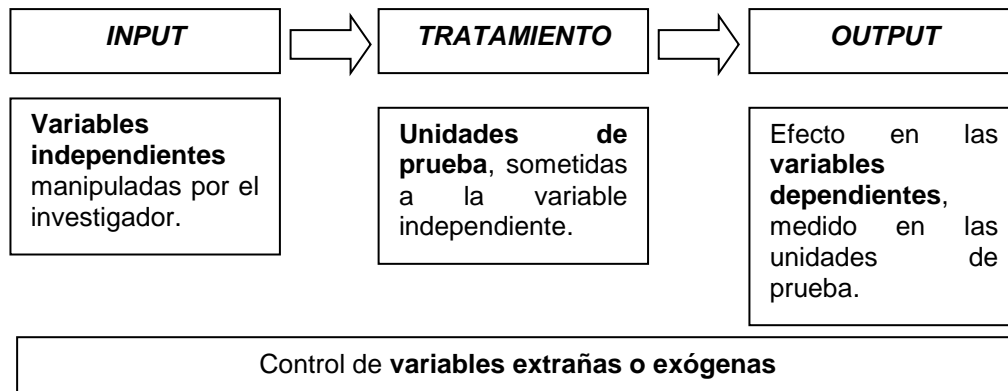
INPUT

TRATAMIENTO

OUTPUT

**Variables independientes** manipuladas por el investigador.

**Unidades de prueba**, sometidas a la variable independiente.

Efecto en las **variables dependientes**, medido en las unidades de prueba.

Control de **variables extrañas o exógenas**